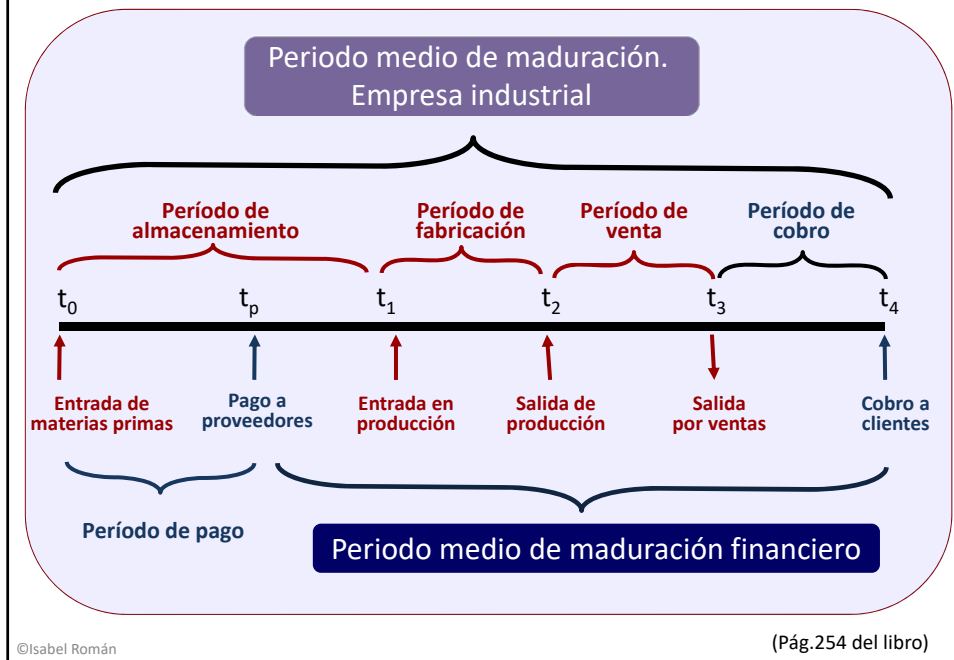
Periodo medio de maduración. Empresa industrial

Período de almacenamiento

Período de fabricación

Período de venta

Período de cobro

$t_0$ $t_p$ $t_1$ $t_2$ $t_3$ $t_4$

Entrada de materias primas

Pago a proveedores

Entrada en producción

Salida de producción

Salida por ventas

Cobro a clientes

Período de pago

Periodo medio de maduración financiero

©Isabel Román

(Pág.254 del libro)